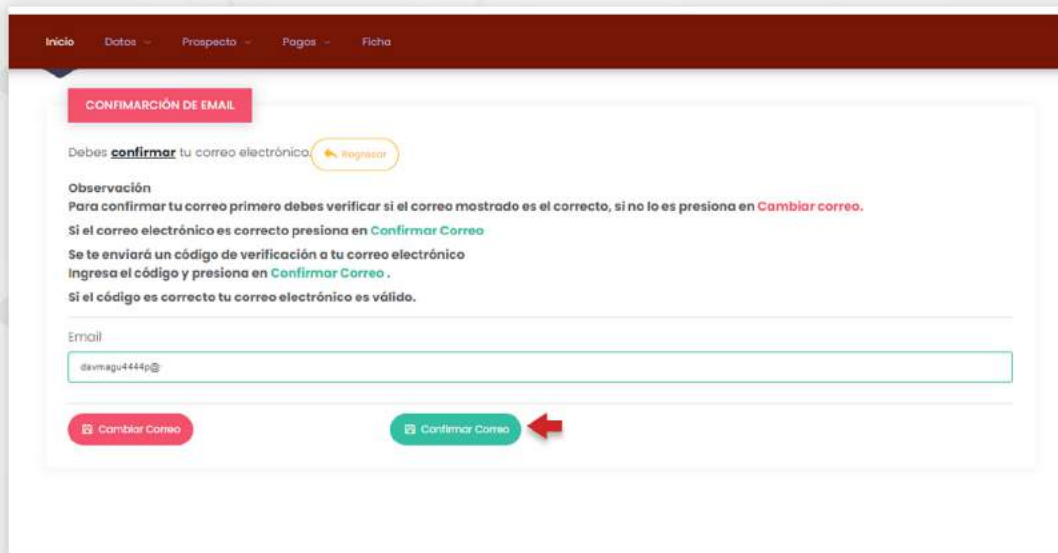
Inicio Datos Prospecto Pagos Ficha

CONFIMARCIÓN DE EMAIL

Debes **confirmar** tu correo electrónico. Regresar

Observación
Para confirmar tu correo primero debes verificar si el correo mostrado es el correcto, si no lo es presiona en Cambiar correo.

Si el correo electrónico es correcto presiona en Confirmar Correo

Se te enviará un código de verificación a tu correo electrónico
Ingresa el código y presiona en Confirmar Correo .

Si el código es correcto tu correo electrónico es válido.

Email

davmagu4444p@

Cambiar Correo

Confirmar Correo